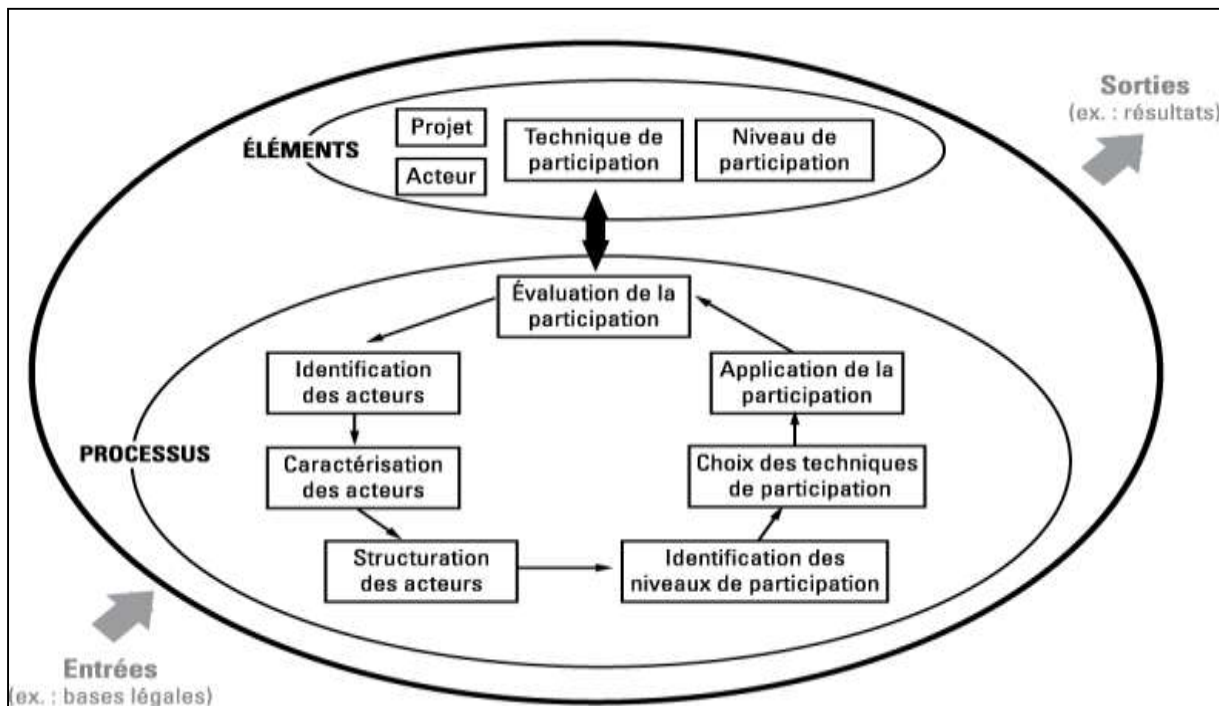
Sorties
(ex. : résultats)

ÉLÉMENTS

Projet

Acteur

Technique de participation

Niveau de participation

Évaluation de la participation

Identification des acteurs

PROCESSUS

Caractérisation des acteurs

Structuration des acteurs

Identification des niveaux de participation

Choix des techniques de participation

Application de la participation

Entrées
(ex. : bases légales)